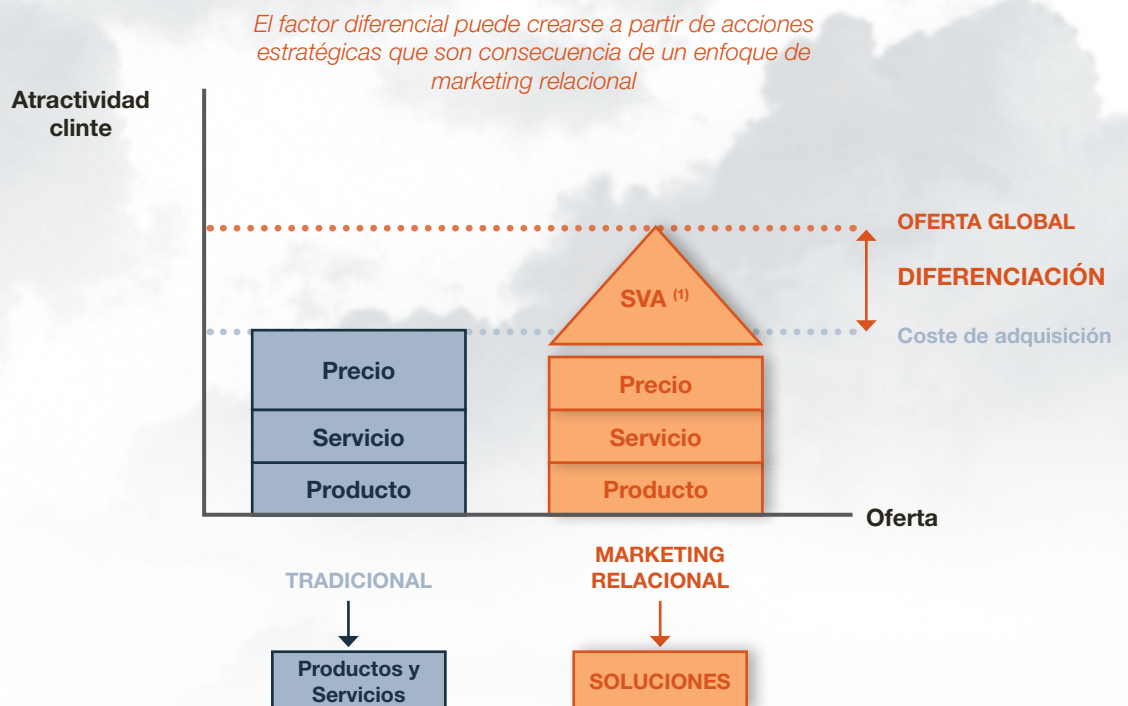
El factor diferencial puede crearse a partir de acciones estratégicas que son consecuencia de un enfoque de marketing relacional

Atractividad clinte

OFERTA GLOBAL

DIFERENCIACIÓN

SVA $^{(1)}$

Coste de adquisición

Precio

Servicio

Producto

Precio

Servicio

Producto

Oferta

TRADICIONAL

MARKETING RELACIONAL

Productos y Servicios

SOLUCIONES